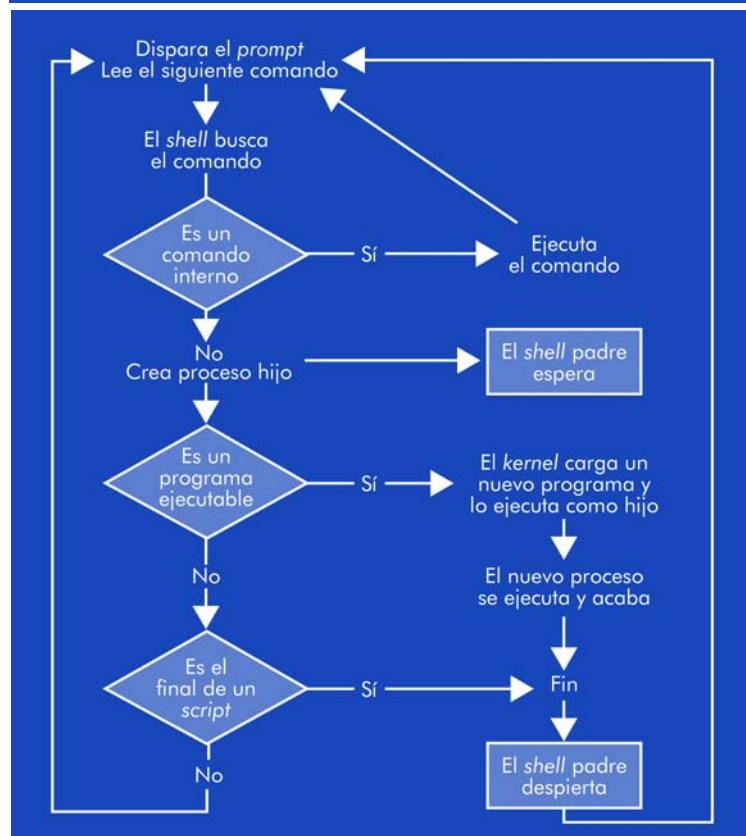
Dispara el prompt
Lee el siguiente comando

El shell busca el comando

Es un comando interno

Sí

Ejecuta el comando

No
Crea proceso hijo

El shell padre espera

Es un programa ejecutable

Sí

El kernel carga un nuevo programa y lo ejecuta como hijo

El nuevo proceso se ejecuta y acaba

No

Es el final de un script

Sí

Fin

No

El shell padre despierta